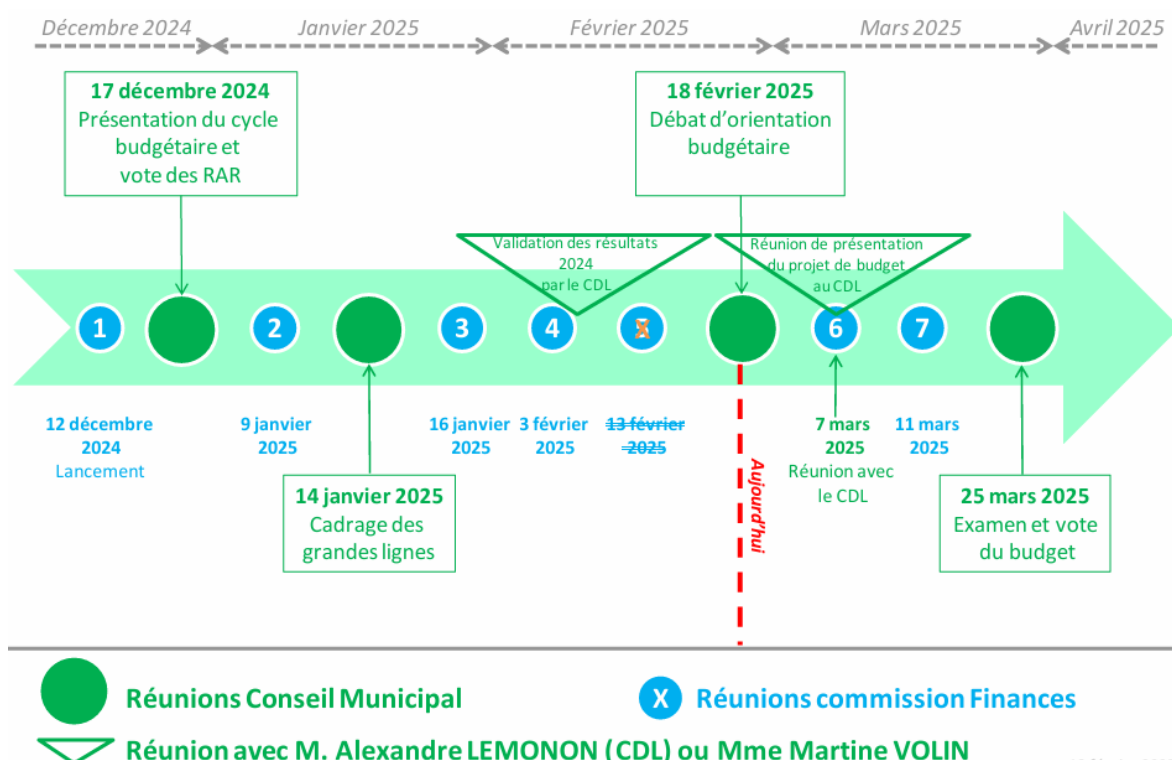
Décembre 2024 Janvier 2025 Février 2025 Mars 2025 Avril 2025

17 décembre 2024
Présentation du cycle budgétaire et vote des RAR

18 février 2025
Débat d'orientation budgétaire

Validation des résultats 2024 par le CDL

Réunion de présentation du projet de budget au CDL

1 2 3 4 5 6 7

12 décembre 2024
Lancement

9 janvier 2025

16 janvier 2025

3 février 2025

~~13 février 2025~~

Aujourd'hui

7 mars 2025
Réunion avec le CDL

11 mars 2025

14 janvier 2025
Cadrage des grandes lignes

25 mars 2025
Examen et vote du budget

Réunions Conseil Municipal

X Réunions commission Finances

Réunion avec M. Alexandre LEMONON (CDL) ou Mme Martine VOLIN